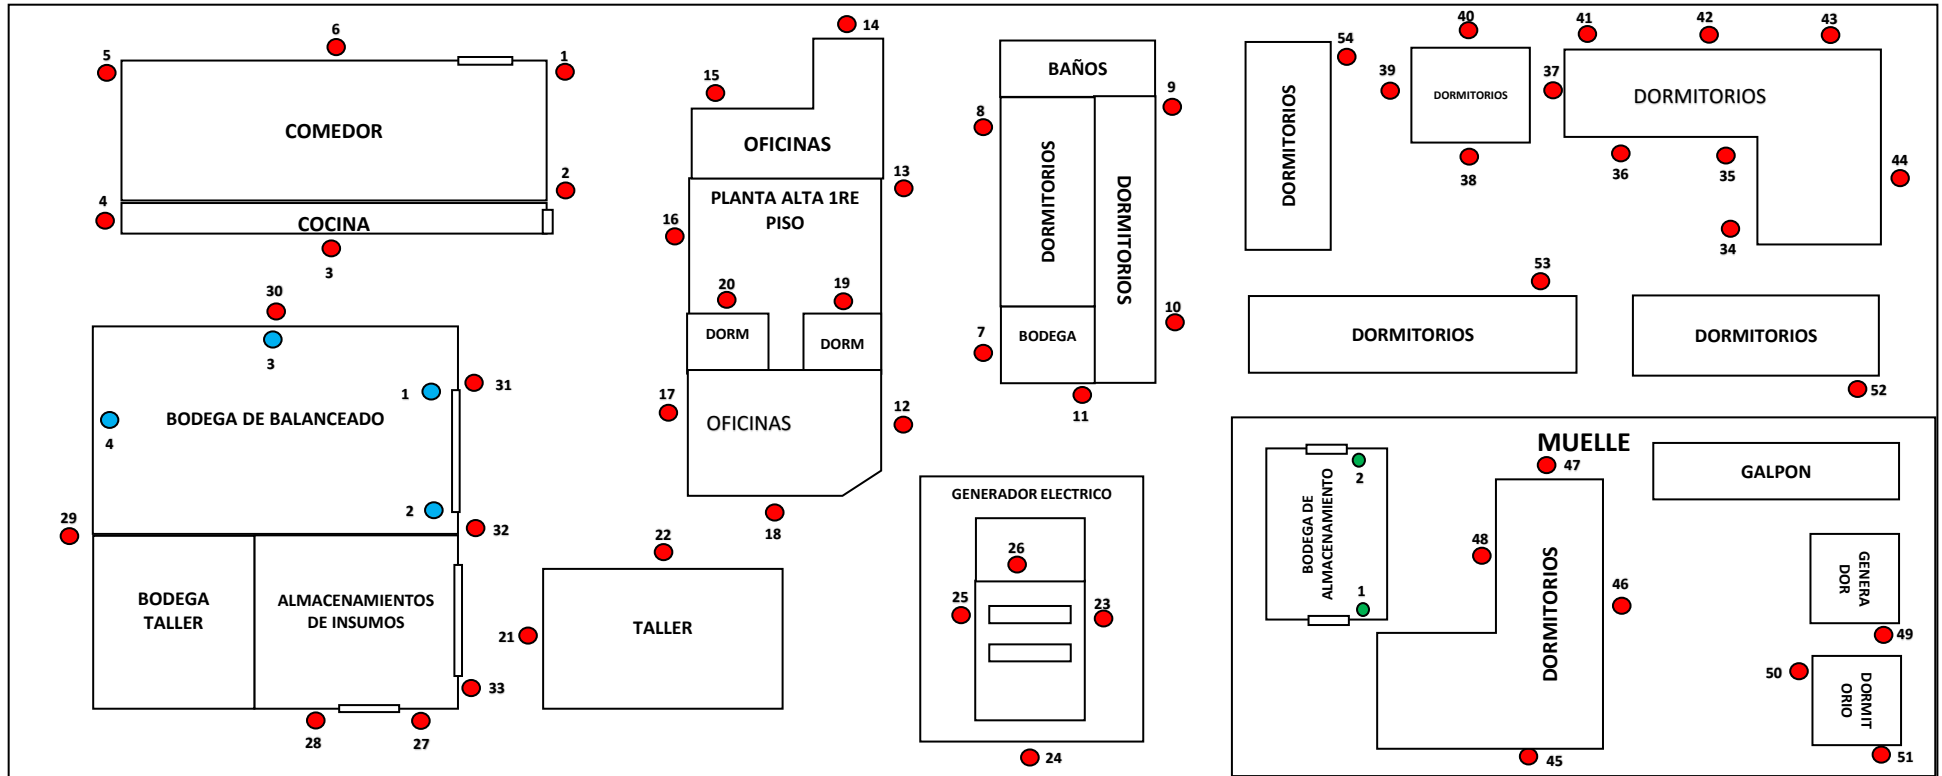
6
5
1
COMEDOR
2
4
COCINA
3

14
15
OFICINAS
13
PLANTA ALTA 1RE PISO
16
20
19
DORM
DORM
17
OFICINAS
12
18

BAÑOS
9
8
DORMITORIOS
DORMITORIOS
10
7
BODEGA
11

DORMITORIOS
54
40
39
DORMITORIOS
38
41
42
43
37
DORMITORIOS
36
35
44
34
53
DORMITORIOS
DORMITORIOS
52

30
3
1
31
4
BODEGA DE BALANCEADO
2
32
29
BODEGA TALLER
ALMACENAMIENTOS DE INSUMOS
33
28
27

22
21
TALLER

GENERADOR ELECTRICO
26
25
23
24

MUELLE
GALPON
BODEGA DE ALMACENAMIENTO
2
1
47
48
DORMITORIOS
46
GENERA DOR
49
50
DORMIT ORIO
45
51